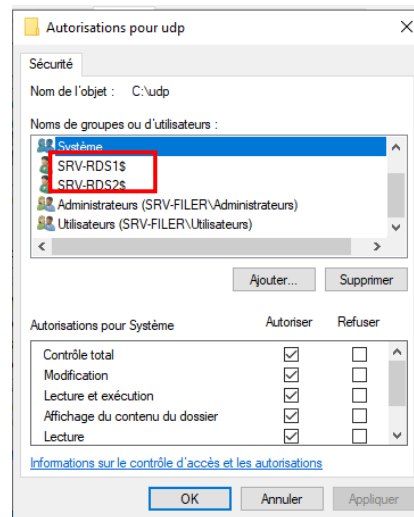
Autorisations pour udp

Sécurité

Nom de l'objet : C:\udp

Noms de groupes ou d'utilisateurs :

Système
SRV-RDS1$
SRV-RDS2$
Administrateurs (SRV-FILER\Administrateurs)
Utilisateurs (SRV-FILER\Utilisateurs)

Ajouter... Supprimer

| Autorisations pour Système | Autoriser | Refuser |
|---|---|---|
| Contrôle total | ✓ | ☐ |
| Modification | ✓ | ☐ |
| Lecture et exécution | ✓ | ☐ |
| Affichage du contenu du dossier | ✓ | ☐ |
| Lecture | ✓ | ☐ |

Informations sur le contrôle d'accès et les autorisations

OK Annuler Appliquer